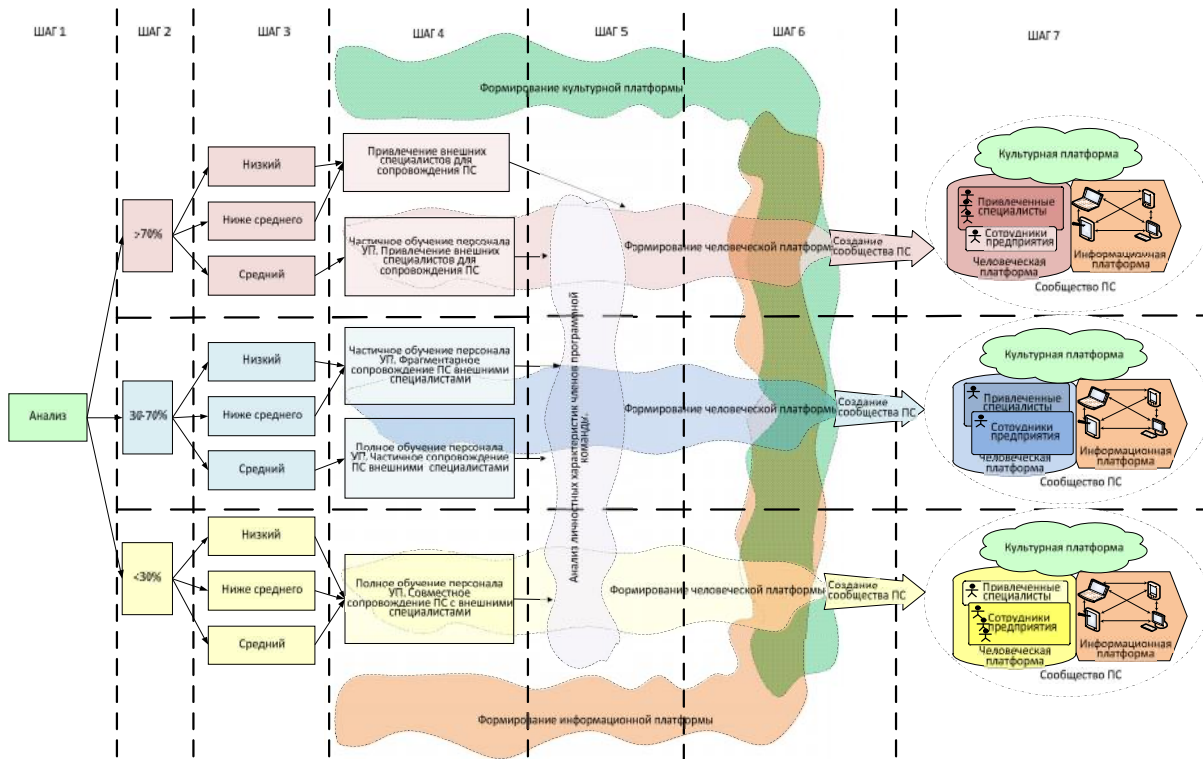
ШАГ 1

ШАГ 2

ШАГ 3

ШАГ 4

ШАГ 5

ШАГ 6

ШАГ 7

Формирование культурной платформы

Анализ

>70%

Низкий

Ниже среднего

Средний

Привлечение внешних специалистов для сопровождения ПС

Частичное обучение персонала УП. Привлечение внешних специалистов для сопровождения ПС

Формирование человеческой платформы

Создание сообщества ПС

Культурная платформа

Привлеченные специалисты

Сотрудники предприятия

Человеческая платформа

Информационная платформа

Сообщество ПС

30-70%

Низкий

Ниже среднего

Средний

Частичное обучение персонала УП. Фрагментарное сопровождение ПС внешними специалистами

Полное обучение персонала УП. Частичное сопровождение ПС внешними специалистами

Анализ личностных характеристик членов программной команды

Формирование человеческой платформы

Создание сообщества ПС

Культурная платформа

Привлеченные специалисты

Сотрудники предприятия

Человеческая платформа

Информационная платформа

Сообщество ПС

<30%

Низкий

Ниже среднего

Средний

Полное обучение персонала УП. Совместное сопровождение ПС с внешними специалистами

Формирование человеческой платформы

Создание сообщества ПС

Культурная платформа

Привлеченные специалисты

Сотрудники предприятия

Человеческая платформа

Информационная платформа

Сообщество ПС

Формирование информационной платформы